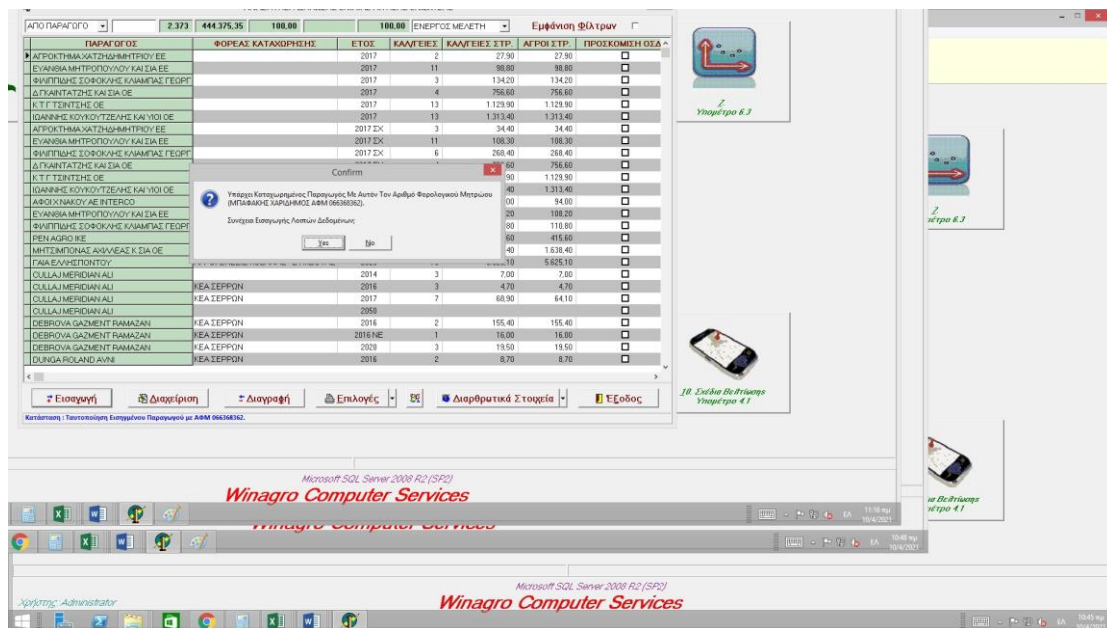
ΑΠΟ ΠΑΡΑΓΩΓΟ 2.373 444.375,35 100,00 100,00 ΕΝΕΡΓΟΣ ΜΕΛΕΤΗ Εμφάνιση Φίλτρων

| ΠΑΡΑΓΩΓΟΣ | ΦΟΡΕΑΣ ΚΑΤΑΧΩΡΗΣΗΣ | ΕΤΟΣ | ΚΑΛ/ΓΕΙΕΣ | ΚΑΛ/ΓΕΙΕΣ ΣΤΡ. | ΑΓΡΟΙ ΣΤΡ. | ΠΡΟΣΚΟΜΙΣΗ ΟΣΔ |
|---|---|---|---|---|---|---|
| ΑΓΡΟΚΤΗΜΑ ΧΑΤΖΗΔΗΜΗΤΡΙΟΥ ΕΕ | | 2017 | 2 | 27,90 | 27,90 | |
| ΕΥΑΝΘΙΑ ΜΗΤΡΟΠΟΥΛΟΥ ΚΑΙ ΣΙΑ ΕΕ | | 2017 | 11 | 98,80 | 98,80 | |
| ΦΙΛΙΠΠΙΔΗΣ ΣΟΦΟΚΛΗΣ ΚΛΙΑΜΠΑΣ ΓΕΩΡΓ | | 2017 | 3 | 134,20 | 134,20 | |
| Δ.ΓΚΑΙΝΤΑΤΖΗΣ ΚΑΙ ΣΙΑ ΟΕ | | 2017 | 4 | 756,60 | 756,60 | |
| Κ.Τ.Γ.ΤΣΙΝΤΣΗΣ ΟΕ | | 2017 | 13 | 1.129,90 | 1.129,90 | |
| ΙΩΑΝΝΗΣ ΚΟΥΚΟΥΤΖΕΛΗΣ ΚΑΙ ΥΙΟΙ ΟΕ | | 2017 | 13 | 1.313,40 | 1.313,40 | |
| ΑΓΡΟΚΤΗΜΑ ΧΑΤΖΗΔΗΜΗΤΡΙΟΥ ΕΕ | | 2017 ΣΧ | 3 | 34,40 | 34,40 | |
| ΕΥΑΝΘΙΑ ΜΗΤΡΟΠΟΥΛΟΥ ΚΑΙ ΣΙΑ ΕΕ | | 2017 ΣΧ | 11 | 108,30 | 108,30 | |
| ΦΙΛΙΠΠΙΔΗΣ ΣΟΦΟΚΛΗΣ ΚΛΙΑΜΠΑΣ ΓΕΩΡΓ | | 2017 ΣΧ | 6 | 268,40 | 268,40 | |
| Δ.ΓΚΑΙΝΤΑΤΖΗΣ ΚΑΙ ΣΙΑ ΟΕ | | | | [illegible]60 | 756,60 | |
| Κ.Τ.Γ.ΤΣΙΝΤΣΗΣ ΟΕ | | | | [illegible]90 | 1.129,90 | |
| ΙΩΑΝΝΗΣ ΚΟΥΚΟΥΤΖΕΛΗΣ ΚΑΙ ΥΙΟΙ ΟΕ | | | | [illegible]40 | 1.313,40 | |
| ΑΦΟΙ ΧΝΑΚΟΥ ΑΕ INTERCO | | | | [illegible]00 | 94,00 | |
| ΕΥΑΝΘΙΑ ΜΗΤΡΟΠΟΥΛΟΥ ΚΑΙ ΣΙΑ ΕΕ | | | | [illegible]20 | 108,20 | |
| ΦΙΛΙΠΠΙΔΗΣ ΣΟΦΟΚΛΗΣ ΚΛΙΑΜΠΑΣ ΓΕΩΡΓ | | | | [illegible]80 | 110,80 | |
| PEN AGRO IKE | | | | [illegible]60 | 415,60 | |
| ΜΗΤΣΙΜΠΟΝΑΣ ΑΧΙΛΛΕΑΣ Κ.ΣΙΑ ΟΕ | | | | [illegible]40 | 1.638,40 | |
| ΓΑΙΑ ΕΛΛΗΣΠΟΝΤΟΥ | | | | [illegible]10 | 5.625,10 | |
| CULLAJ MERIDIAN ALI | | 2014 | 3 | 7,00 | 7,00 | |
| CULLAJ MERIDIAN ALI | ΚΕΑ ΣΕΡΡΩΝ | 2016 | 3 | 4,70 | 4,70 | |
| CULLAJ MERIDIAN ALI | ΚΕΑ ΣΕΡΡΩΝ | 2017 | 7 | 68,90 | 64,10 | |
| CULLAJ MERIDIAN ALI | | 2050 | | | | |
| DEBROVA GAZMENT RAMAZAN | ΚΕΑ ΣΕΡΡΩΝ | 2016 | 2 | 155,40 | 155,40 | |
| DEBROVA GAZMENT RAMAZAN | ΚΕΑ ΣΕΡΡΩΝ | 2016 ΝΕ | 1 | 16,00 | 16,00 | |
| DEBROVA GAZMENT RAMAZAN | ΚΕΑ ΣΕΡΡΩΝ | 2020 | 3 | 19,50 | 19,50 | |
| DUNGA ROLAND AVNI | ΚΕΑ ΣΕΡΡΩΝ | 2016 | 2 | 8,70 | 8,70 | |

Confirm
Υπάρχει Καταχωρημένος Παραγωγός Με Αυτόν Τον Αριθμό Φορολογικού Μητρώου (ΜΠΑΦΑΚΗΣ ΧΑΡΙΔΗΜΟΣ ΑΦΜ 066368362).
Συνέχεια Εισαγωγής Λοιπών Δεδομένων;
Yes No

Εισαγωγή Διαχείριση Διαγραφή Επιλογές Διαρθρωτικά Στοιχεία Έξοδος
Κατάσταση : Ταυτοποίηση Εισηγμένου Παραγωγού με ΑΦΜ 066368362.

7. Υπομέτρο 6.3
7. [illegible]μέτρο 6.3
10. Σχέδια Βελτίωσης Υπομέτρο 4.1
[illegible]α Βελτίωσης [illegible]μέτρο 4.1

Microsoft SQL Server 2008 R2 (SP2)
Winagro Computer Services
Winagro Computer Services
11:16 πμ 10/4/2021
10:48 πμ 10/4/2021
Microsoft SQL Server 2008 R2 (SP2)
Χρήστης: Administrator
Winagro Computer Services
10:45 πμ 10/4/2021